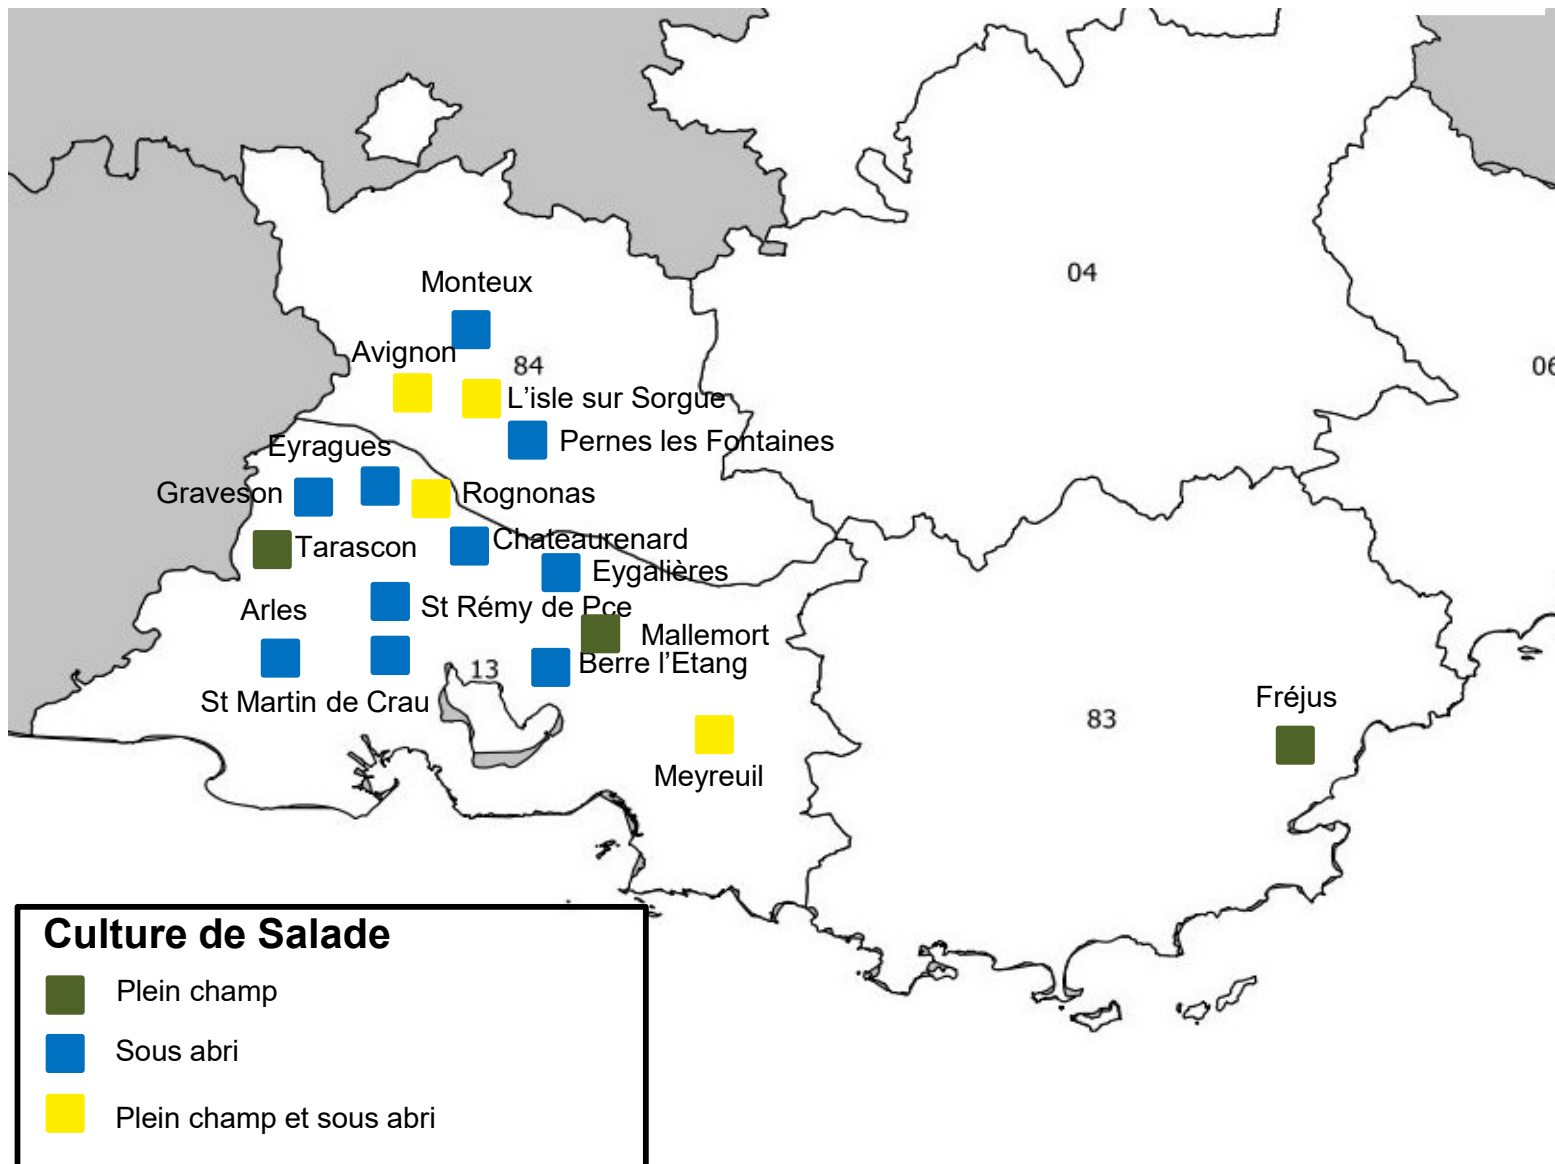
Monteux
Avignon
84
L'isle sur Sorgue
Pernes les Fontaines
Eyragues
Graveson
Rognonas
Tarascon
Chateaurenard
Eygalières
Arles
St Rémy de Pce
Mallemort
Berre l'Etang
13
St Martin de Crau
04
06
83
Fréjus
Meyreuil

Culture de Salade
Plein champ
Sous abri
Plein champ et sous abri